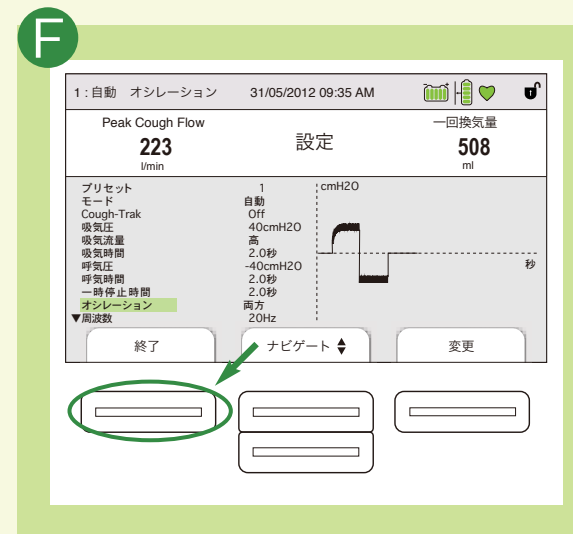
F

1：自動　オシレーション　31/05/2012 09:35 AM

Peak Cough Flow
223
l/min

設定

一回換気量
508
ml

| | |
|---|---|
| プリセット | 1 |
| モード | 自動 |
| Cough-Trak | Off |
| 吸気圧 | 40cmH2O |
| 吸気流量 | 高 |
| 吸気時間 | 2.0秒 |
| 呼気圧 | -40cmH2O |
| 呼気時間 | 2.0秒 |
| 一時停止時間 | 2.0秒 |
| オシレーション | 両方 |
| ▼周波数 | 20Hz |

cmH2O

秒

終了　ナビゲート　変更